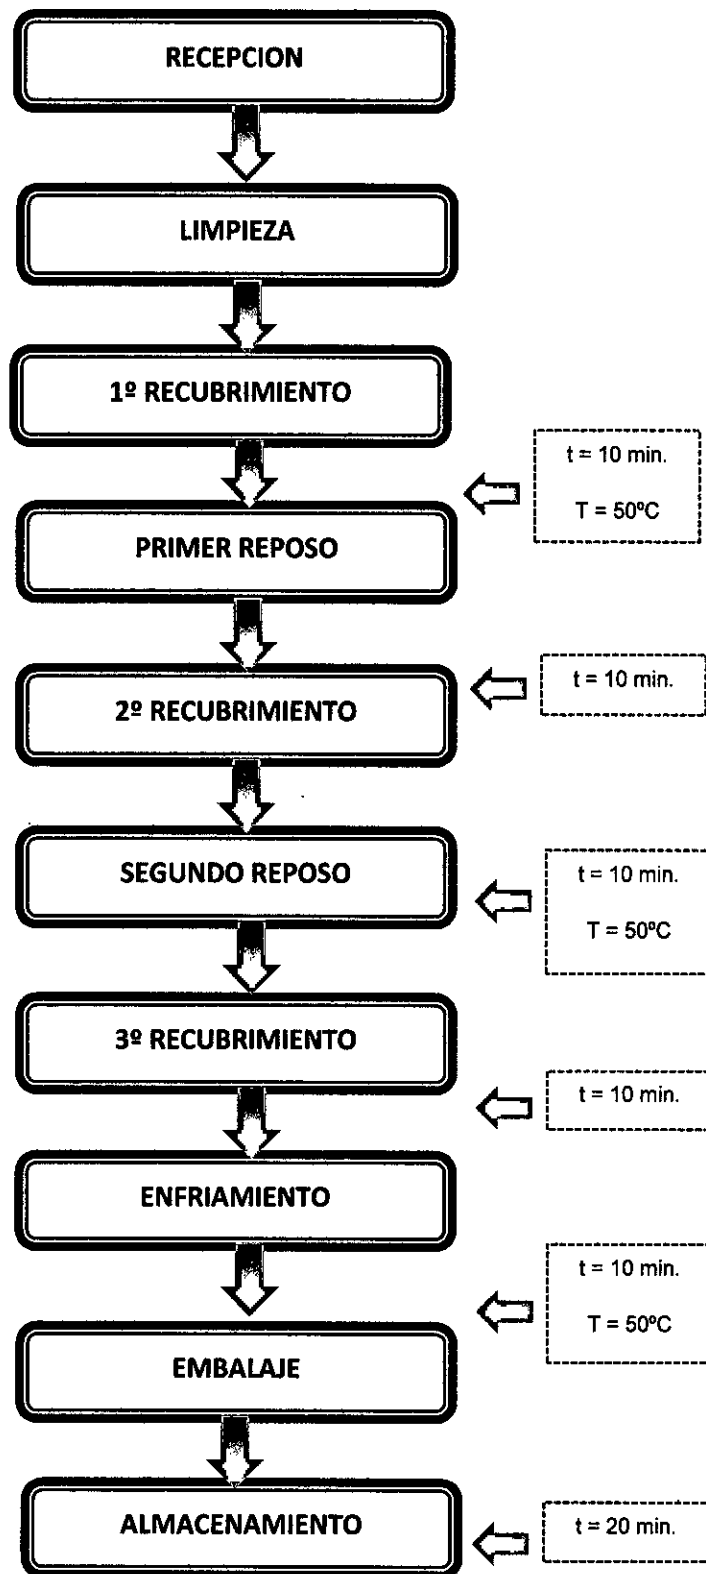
RECEPCION

LIMPIEZA

1º RECUBRIMIENTO

t = 10 min.

T = 50ºC

PRIMER REPOSO

t = 10 min.

2º RECUBRIMIENTO

SEGUNDO REPOSO

t = 10 min.

T = 50ºC

3º RECUBRIMIENTO

t = 10 min.

ENFRIAMIENTO

t = 10 min.

T = 50ºC

EMBALAJE

ALMACENAMIENTO

t = 20 min.